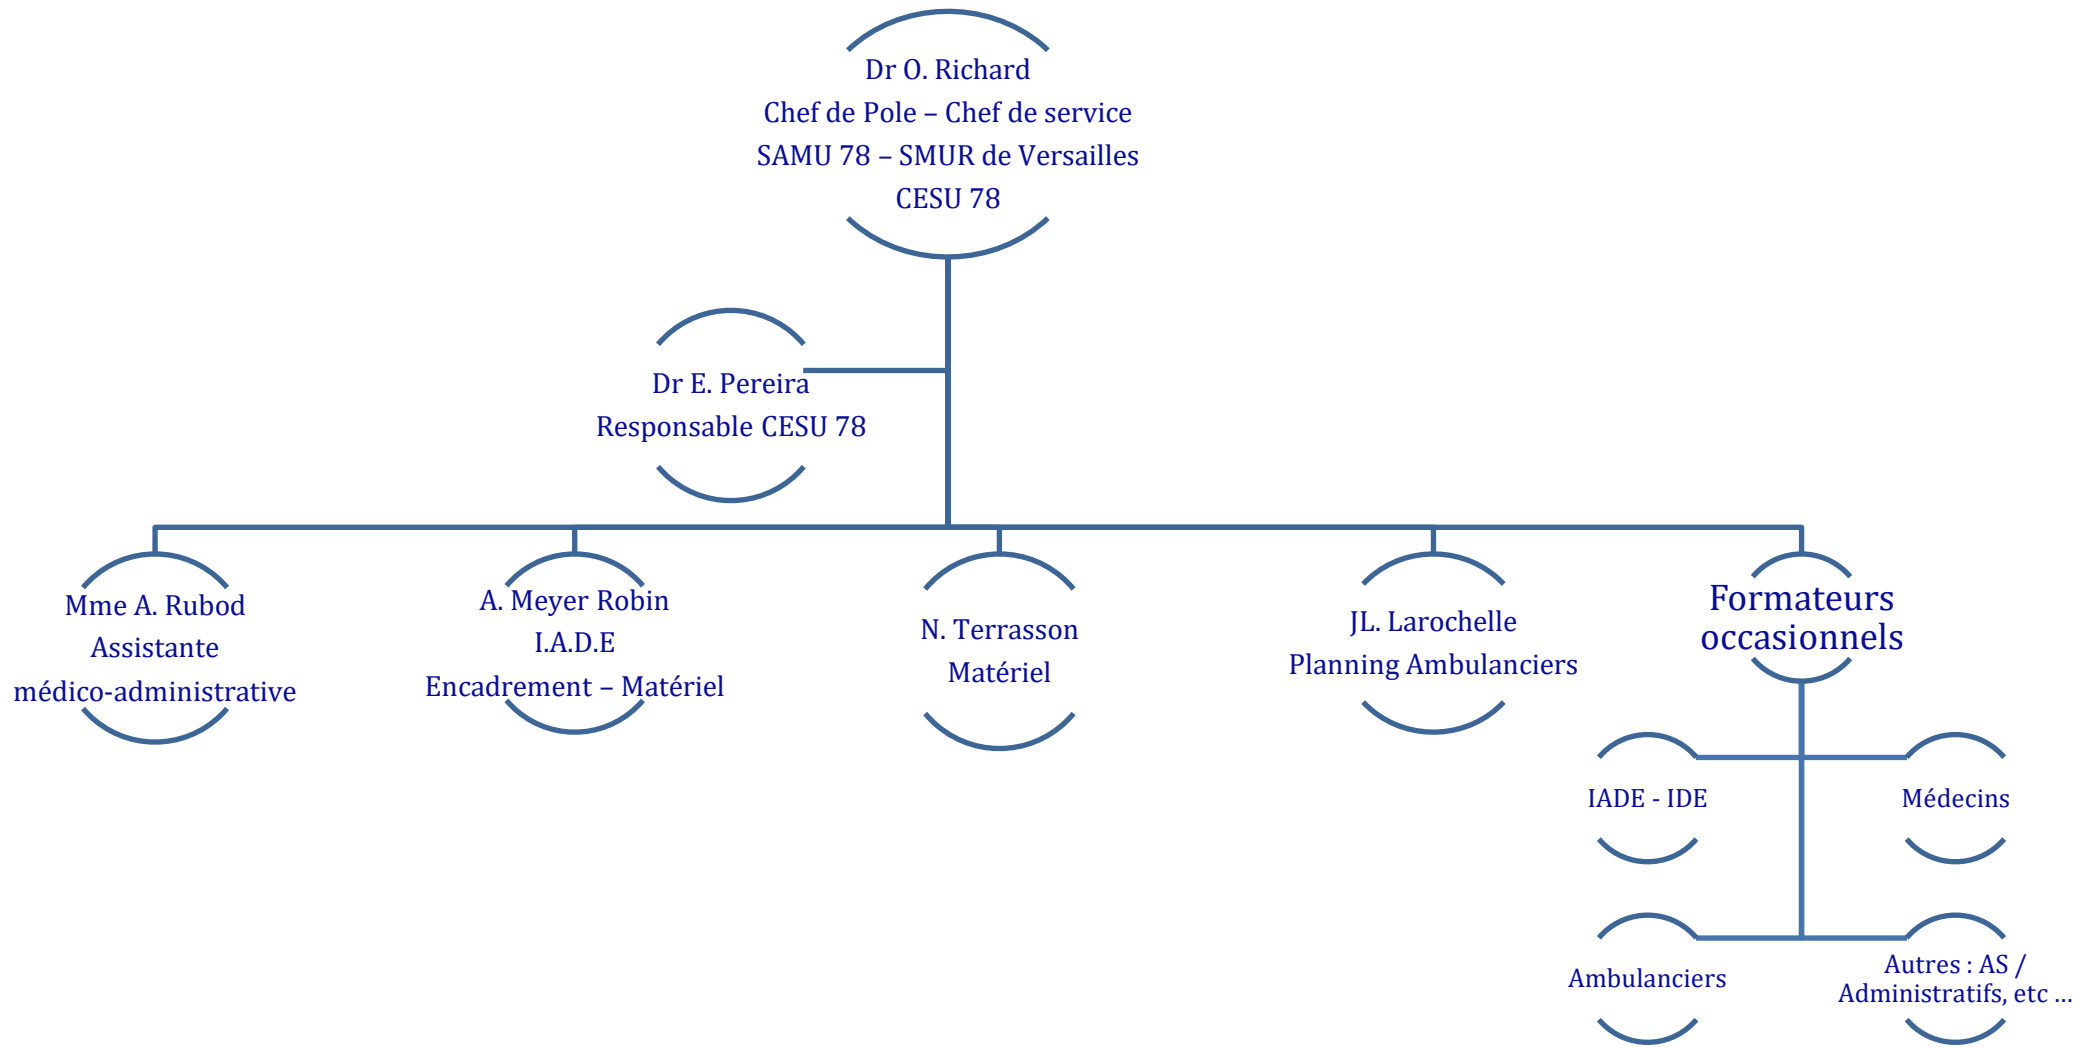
Dr O. Richard
Chef de Pole – Chef de service
SAMU 78 – SMUR de Versailles
CESU 78

Dr E. Pereira
Responsable CESU 78

Mme A. Rubod
Assistante
médico-administrative

A. Meyer Robin
I.A.D.E
Encadrement – Matériel

N. Terrasson
Matériel

JL. Larochelle
Planning Ambulanciers

Formateurs occasionnels

IADE - IDE

Médecins

Ambulanciers

Autres : AS / Administratifs, etc …